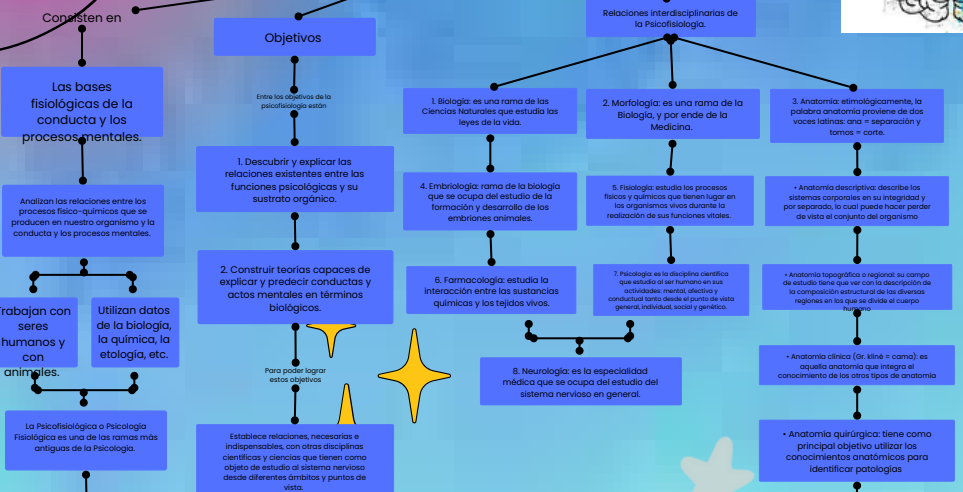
Consisten en

Las bases fisiológicas de la conducta y los procesos mentales.

Analizan las relaciones entre los procesos físico-químicos que se producen en nuestro organismo y la conducta y los procesos mentales.

Trabajan con seres humanos y con animales.

Utilizan datos de la biología, la química, la etología, etc.

La Psicofisiología o Psicología Fisiológica es una de las ramas más antiguas de la Psicología.

Objetivos

Entre los objetivos de la psicofisiología están

1. Descubrir y explicar las relaciones existentes entre las funciones psicológicas y su sustrato orgánico.

2. Construir teorías capaces de explicar y predecir conductas y actos mentales en términos biológicos.

Para poder lograr estos objetivos

Establece relaciones, necesarias e indispensables, con otras disciplinas científicas y ciencias que tienen como objeto de estudio al sistema nervioso desde diferentes ámbitos y puntos de vista.

Relaciones interdisciplinarias de la Psicofisiología.

1. Biología: es una rama de las Ciencias Naturales que estudia las leyes de la vida.

4. Embriología: rama de la biología que se ocupa del estudio de la formación y desarrollo de los embriones animales.

6. Farmacología: estudia la interacción entre las sustancias químicas y los tejidos vivos.

2. Morfología: es una rama de la Biología, y por ende de la Medicina.

5. Fisiología: estudia los procesos físicos y químicos que tienen lugar en los organismos vivos durante la realización de sus funciones vitales.

7. Psicología: es la disciplina científica que estudia al ser humano en sus actividades: mental, afectiva y conductual tanto desde el punto de vista general, individual, social y genético.

8. Neurología: es la especialidad médica que se ocupa del estudio del sistema nervioso en general.

3. Anatomía: etimológicamente, la palabra anatomía proviene de dos voces latinas: ana = separación y tomos = corte.

• Anatomía descriptiva: describe los sistemas corporales en su integridad y por separado, lo cual puede hacer perder de vista el conjunto del organismo

• Anatomía topográfica o regional: su campo de estudio tiene que ver con la descripción de la composición estructural de las diversas regiones en las que se divide el cuerpo humano

• Anatomía clínica (Gr. kliné = cama): es aquella anatomía que integra el conocimiento de los otros tipos de anatomía

• Anatomía quirúrgica: tiene como principal objetivo utilizar los conocimientos anatómicos para identificar patologías